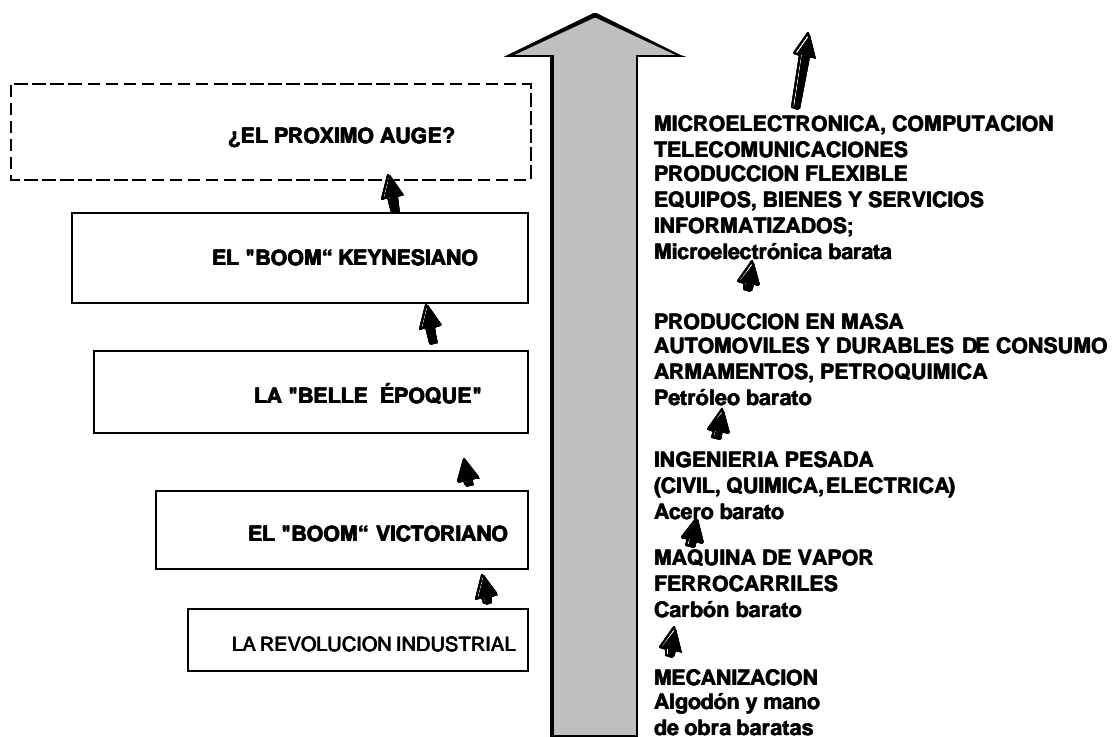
¿EL PROXIMO AUGE?

EL "BOOM" KEYNESIANO

LA "BELLE ÉPOQUE"

EL "BOOM" VICTORIANO

LA REVOLUCION INDUSTRIAL

MICROELECTRONICA, COMPUTACION
TELECOMUNICACIONES
PRODUCCION FLEXIBLE
EQUIPOS, BIENES Y SERVICIOS
INFORMATIZADOS;
Microelectrónica barata

PRODUCCION EN MASA
AUTOMOVILES Y DURABLES DE CONSUMO
ARMAMENTOS, PETROQUIMICA
Petróleo barato

INGENIERIA PESADA
(CIVIL, QUIMICA, ELECTRICA)
Acero barato

MAQUINA DE VAPOR
FERROCARRILES
Carbón barato

MECANIZACION
Algodón y mano
de obra baratas